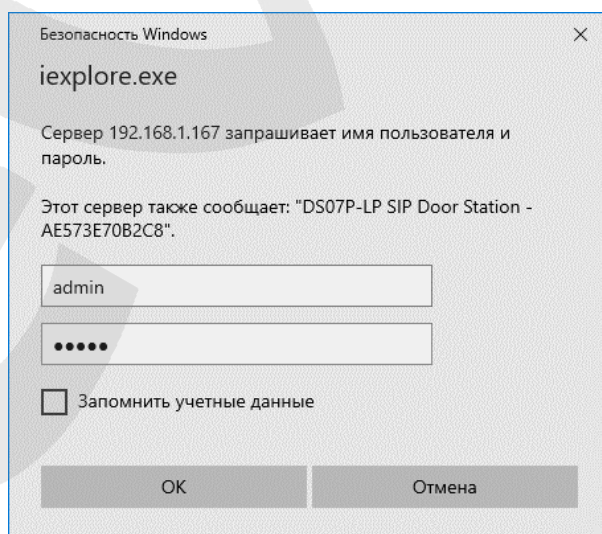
Безопасность Windows

×

iexplore.exe

Сервер 192.168.1.167 запрашивает имя пользователя и пароль.

Этот сервер также сообщает: "DS07P-LP SIP Door Station - AE573E70B2C8".

admin

•••••

Запомнить учетные данные

OK

Отмена